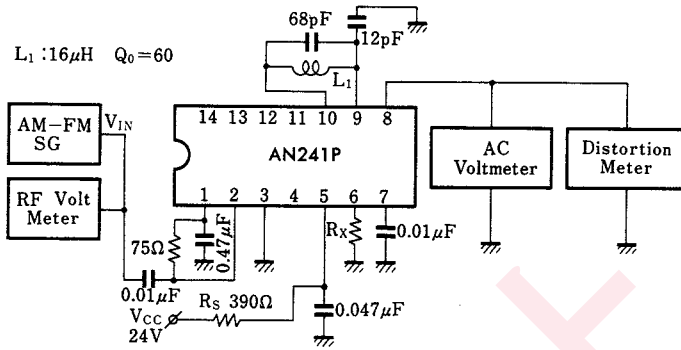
$L_1$ :16μH $Q_0$=60

68pF

12pF

$L_1$

14 13 12 11 10 9 8

AN241P

1 2 3 4 5 6 7

AM−FM SG

$V_{IN}$

RF Volt Meter

AC Voltmeter

Distortion Meter

75Ω

0.47μF

$R_X$

0.01μF

0.01μF

$R_S$ 390Ω

$V_{CC}$

24V

0.047μF